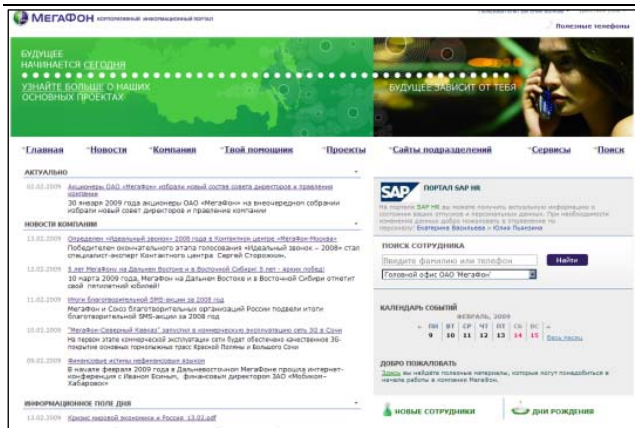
МЕГАФОН корпоративный информационный портал

Полезные телефоны

БУДУЩЕЕ НАЧИНАЕТСЯ СЕГОДНЯ

УЗНАЙТЕ БОЛЬШЕ О НАШИХ ОСНОВНЫХ ПРОЕКТАХ

БУДУЩЕЕ ЗАВИСИТ ОТ ТЕБЯ

Главная | Новости | Компания | Твой помощник | Проекты | Сайты подразделений | Сервисы | Поиск

АКТУАЛЬНО

02.02.2009 Акционеры ОАО «МегаФон» избрали новый состав совета директоров и правления компании
30 января 2009 года акционеры ОАО «МегаФон» на внеочередном собрании избрали новый совет директоров и правление компании

НОВОСТИ КОМПАНИИ

13.02.2009 Определен «Идеальный звонок» 2008 года в Контактном центре «МегаФон-Москва»
Победителем окончательного этапа голосования «Идеальный звонок – 2008» стал специалист-эксперт Контактного центра Сергей Сторожкин.

13.02.2009 5 лет МегаФону на Дальнем Востоке и в Восточной Сибири: 5 лет - яркиx побед!
10 марта 2009 года, МегаФон на Дальнем Востоке и в Восточной Сибири отметит свой пятилетний юбилей!

11.02.2009 Итоги благотворительной SMS-акции за 2008 год
МегаФон и Союз благотворительных организаций России подвели итоги благотворительной SMS-акции за 2008 год

10.02.2009 "МегаФон-Северный Кавказ" запустил в коммерческую эксплуатацию сеть 3G в Сочи
На первом этапе коммерческой эксплуатации сети будет обеспечено качественное 3G-покрытие основных горнолыжных трасс Красной Поляны и Большого Сочи

09.02.2009 Финансовые истины неменяются кризом
В начале февраля 2009 года в Дальневосточном МегаФоне прошла интернет-конференция с Иваном Есиным, финансовым директором ЗАО «Мобиком-Хабаровск»

ИНФОРМАЦИОННОЕ ПОЛЕ ДНЯ

13.02.2009 Кризис мировой экономики и Россия 13.02.pdf

SAP ПОРТАЛ SAP HR
На портале SAP HR вы можете получить актуальную информацию о состоянии ваших отпусков и персональных данных. При необходимости изменения данных обращайтесь к ответственному персоналу: Екатерина Васильева и Юлия Лыкова

ПОИСК СОТРУДНИКА
Введите фамилию или телефон
Найти
Головной офис ОАО 'МегаФон'

КАЛЕНДАРЬ СОБЫТИЙ
ФЕВРАЛЬ, 2009
« ПН ВТ СР ЧТ ПТ СБ ВС »
9 10 11 12 13 14 15
Весь месяц

ДОБРО ПОЖАЛОВАТЬ
Здесь вы найдете полезные материалы, которые могут понадобиться в начале работы в компании МегаФон.

НОВЫЕ СОТРУДНИКИ
ДНИ РОЖДЕНИЯ